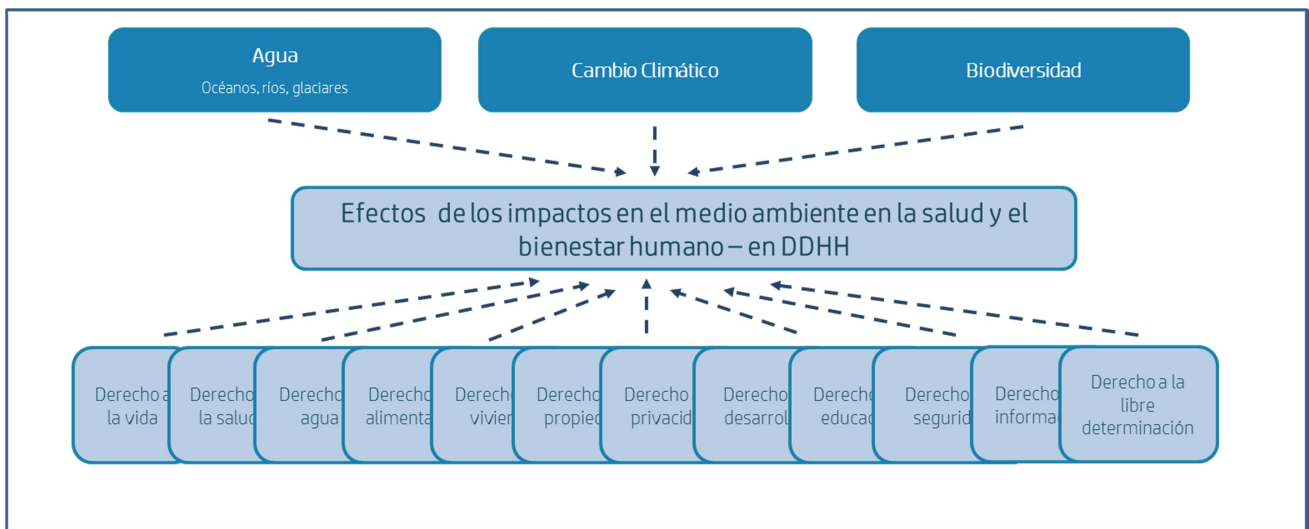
Agua
Océanos, ríos, glaciares

Cambio Climático

Biodiversidad

Efectos de los impactos en el medio ambiente en la salud y el bienestar humano – en DDHH

Derecho a la vida

Derecho a la salud

Derecho agua

Derecho alimenta

Derecho vivien

Derecho propied

Derecho privacid

Derecho desarrol

Derecho educac

Derecho segurid

Derecho informa

Derecho a la libre determinación